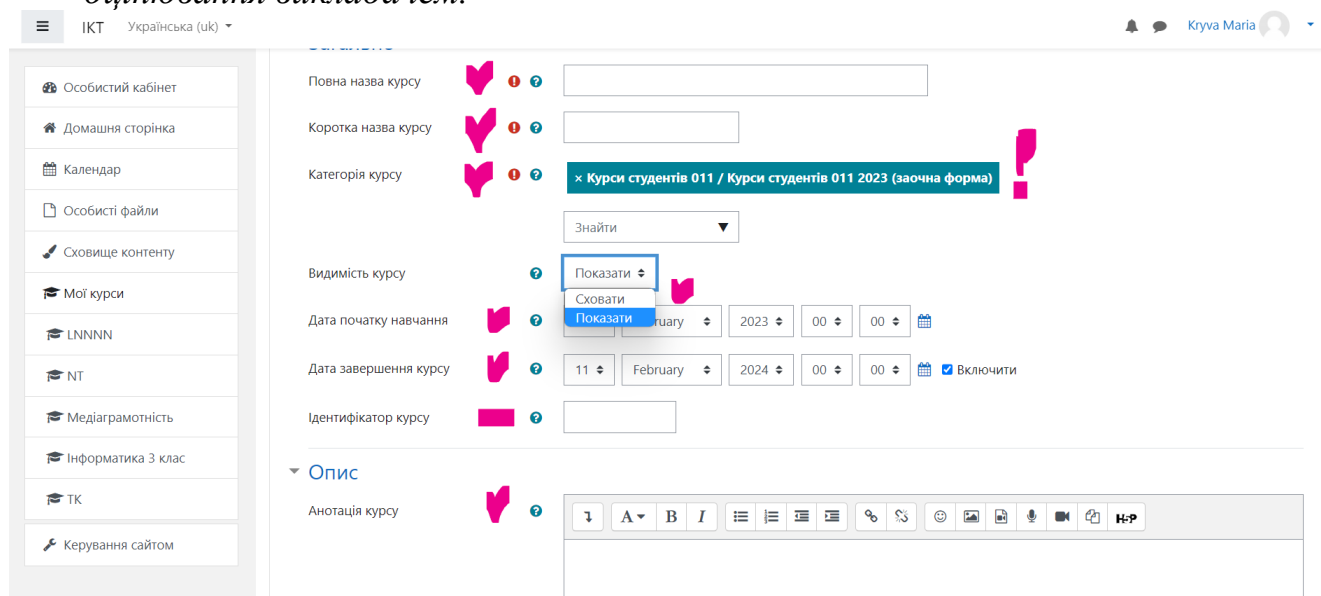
IKT Українська (uk)

Kryva Maria

Особистий кабінет
Домашня сторінка
Календар
Особисті файли
Сховище контенту
Мої курси
LNNNN
NT
Медіаграмотність
Інформатика 3 клас
TK
Керування сайтом

Повна назва курсу
Коротка назва курсу
Категорія курсу
× Курси студентів 011 / Курси студентів 011 2023 (заочна форма)
!
Знайти
Видимість курсу
Показати
Сховати
Показати
Дата початку навчання
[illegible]bruary 2023 00 00
Дата завершення курсу
11 February 2024 00 00 Включити
Ідентифікатор курсу

Опис
Анотація курсу